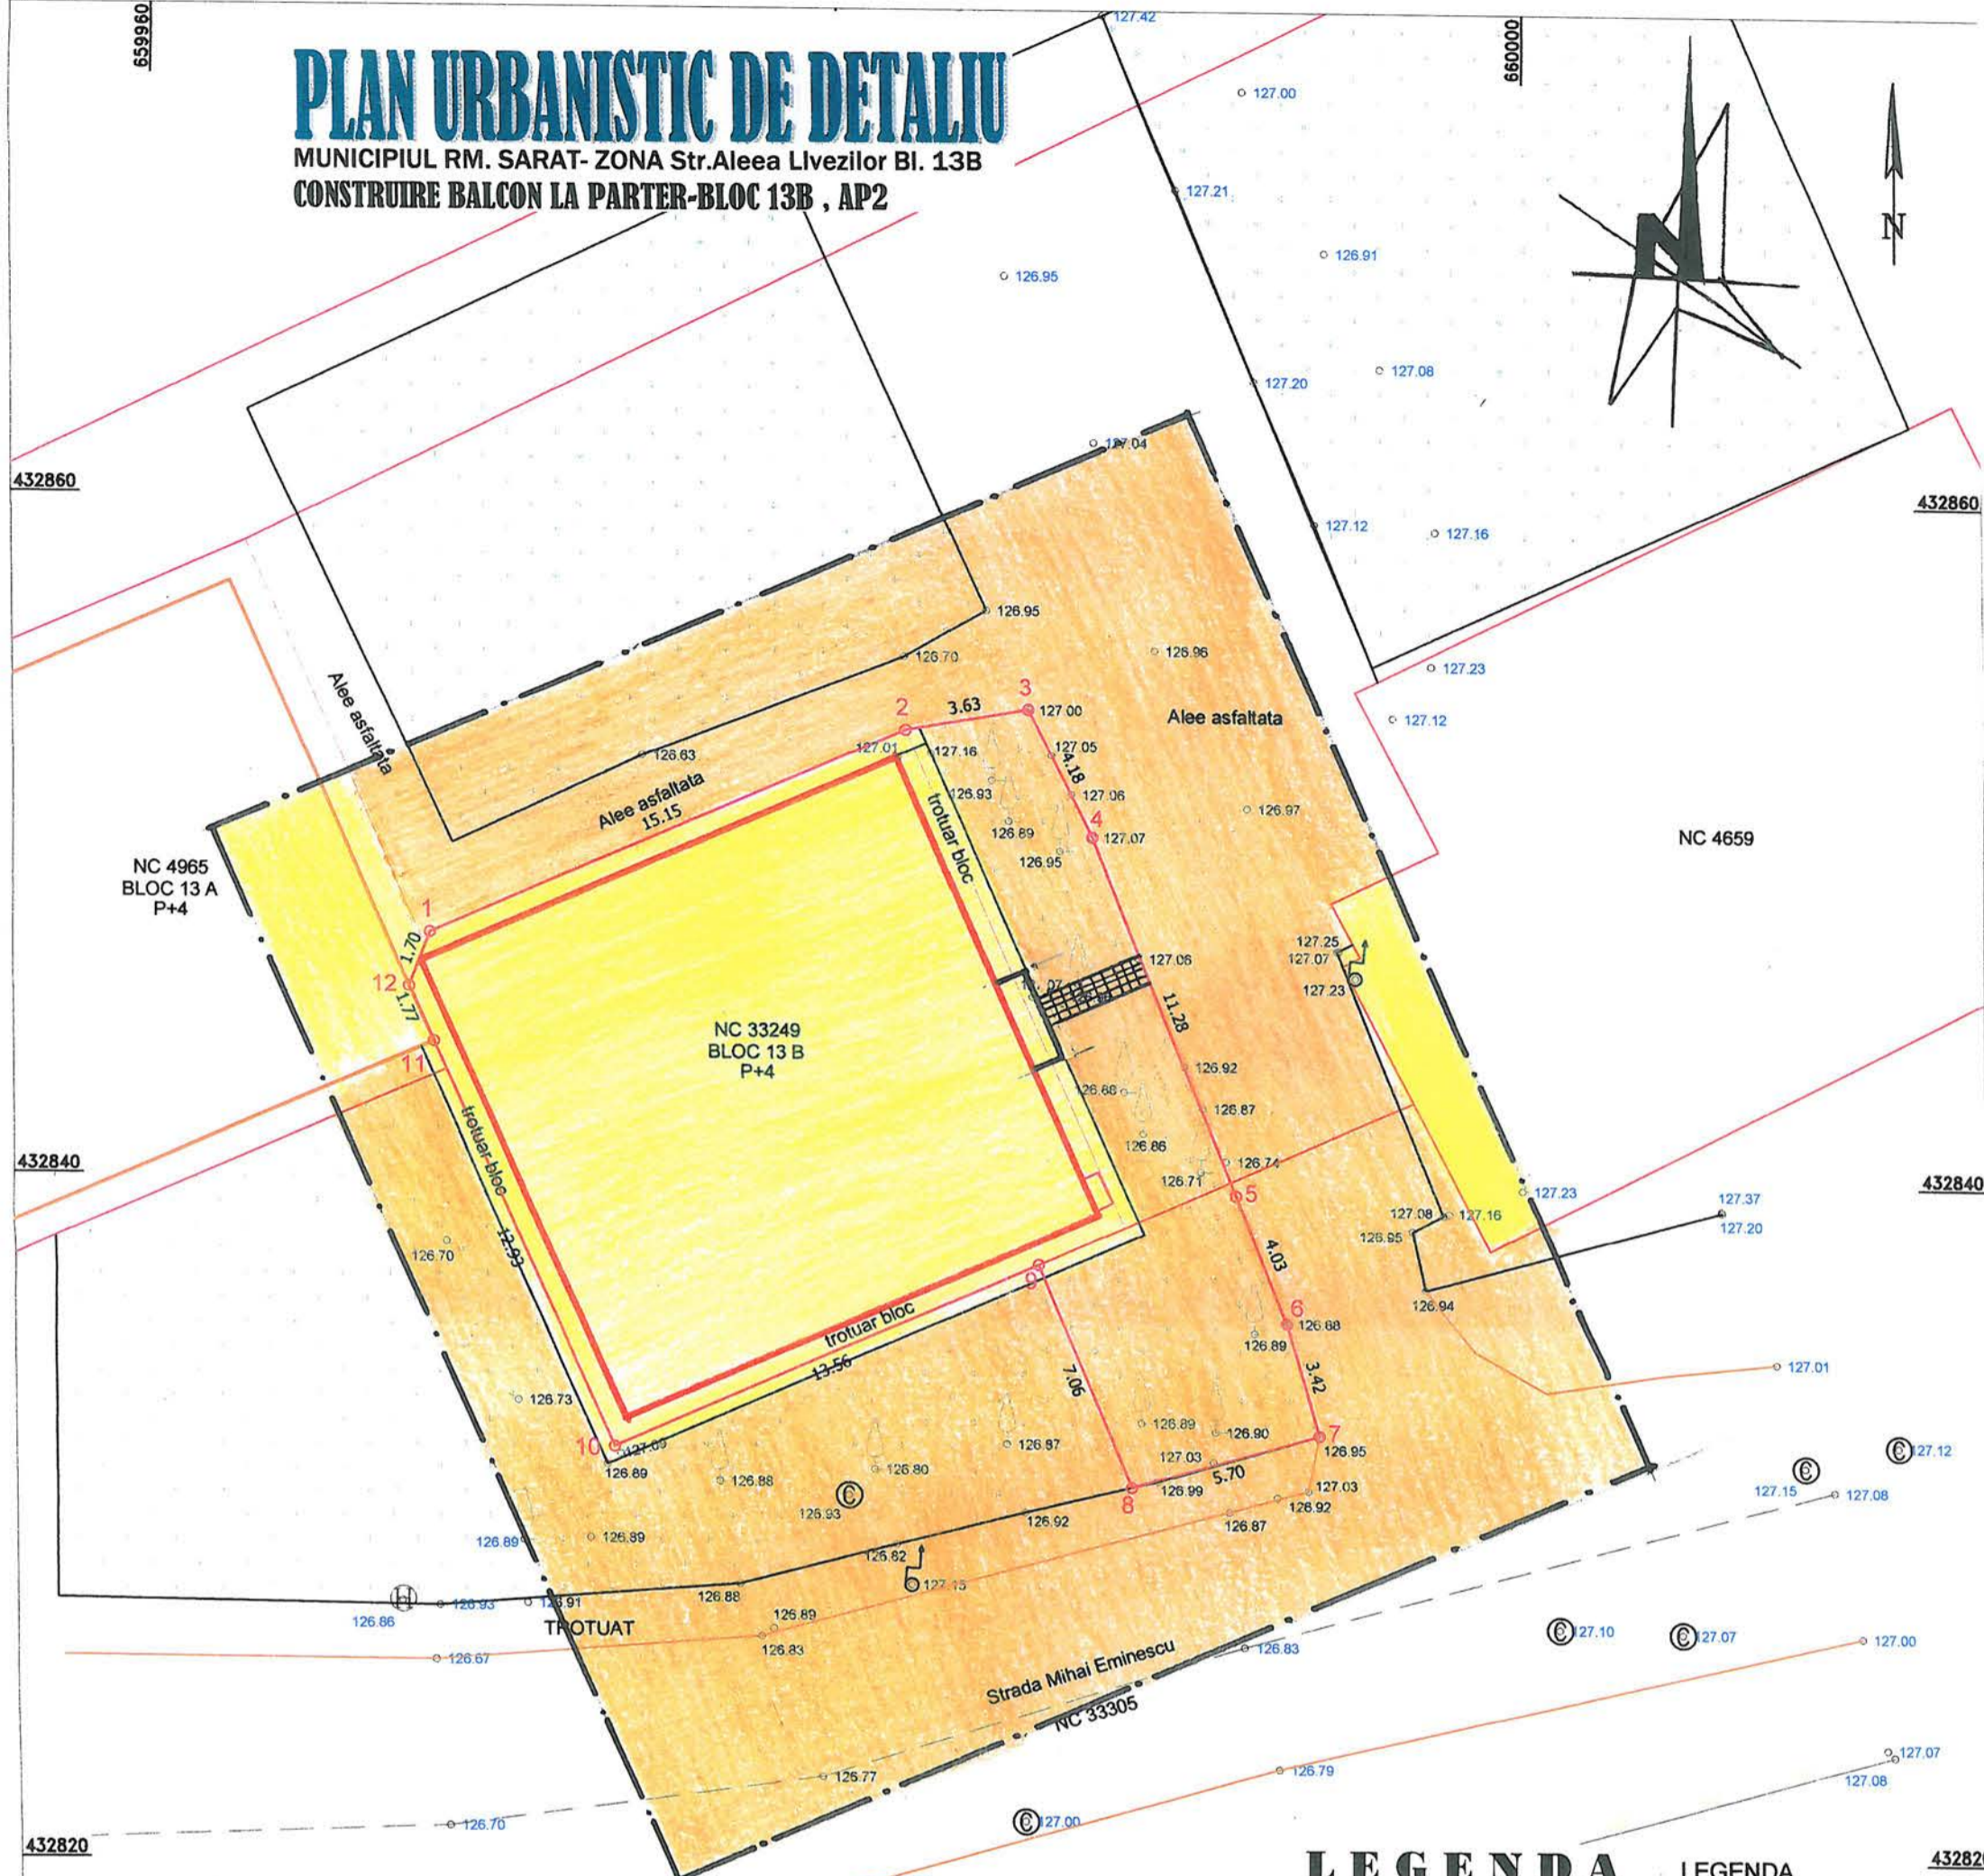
659960

PLAN URBANISTIC DE DETALIU
MUNICIPIUL RM. SARAT- ZONA Str.Aleea Livezilor Bl. 13B
CONSTRUIRE BALCON LA PARTER-BLOC 13B , AP2

127.42
660000
127.00
127.21
126.91
126.95
127.08
127.20
N
127.04
432860
432860
127.12
127.16
126.95
126.70
126.96
127.23
127.12
Alee asfaltata
2
3.63
3
127.00
Alee asfaltata
127.01
127.16
127.05
4.18
126.83
Alee asfaltata
15.15
126.93
trotuar bloc
127.06
126.89
4
127.07
126.97
126.95
NC 4659
NC 4965
BLOC 13 A
P+4
1
1.70
127.06
127.25
127.07
127.23
12
1.77
11.28
11
NC 33249
BLOC 13 B
P+4
126.92
126.68
126.87
trotuar bloc
126.86
126.74
432840
126.71
5
127.23
432840
127.37
127.20
127.08
127.16
126.95
126.70
12.93
4.03
9
6
126.94
126.88
trotuar bloc
126.89
3.42
127.01
13.56
7.06
126.73
126.89
126.90
7
10
127.09
126.87
126.95
127.12
126.89
127.03
126.88
126.80
5.70
127.03
127.15
127.08
126.93
8
126.99
126.92
126.92
126.87
126.89
126.89
126.82
127.13
126.86
126.93
126.91
126.88
126.89
TROTUAT
127.10
127.07
126.67
126.83
126.83
127.00
Strada Mihai Eminescu
NC 33305
127.07
126.77
126.79
127.08
126.70
127.00
432820
LEGENDA
LEGENDA
432820